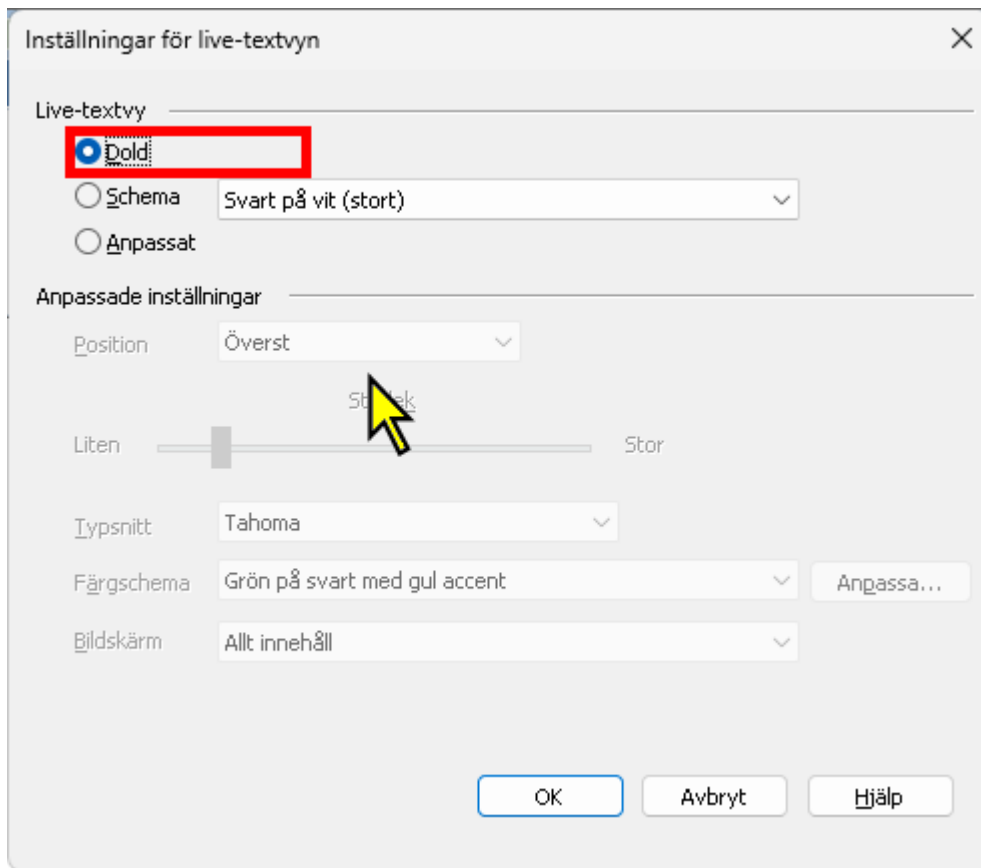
Inställningar för live-textvyn

×

Live-textvy

Dold

Schema

Svart på vit (stort)

Anpassat

Anpassade inställningar

Position

Överst

St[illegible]ek

Liten

Stor

Typsnitt

Tahoma

Färgschema

Grön på svart med gul accent

Anpassa...

Bildskärm

Allt innehåll

OK

Avbryt

Hjälp